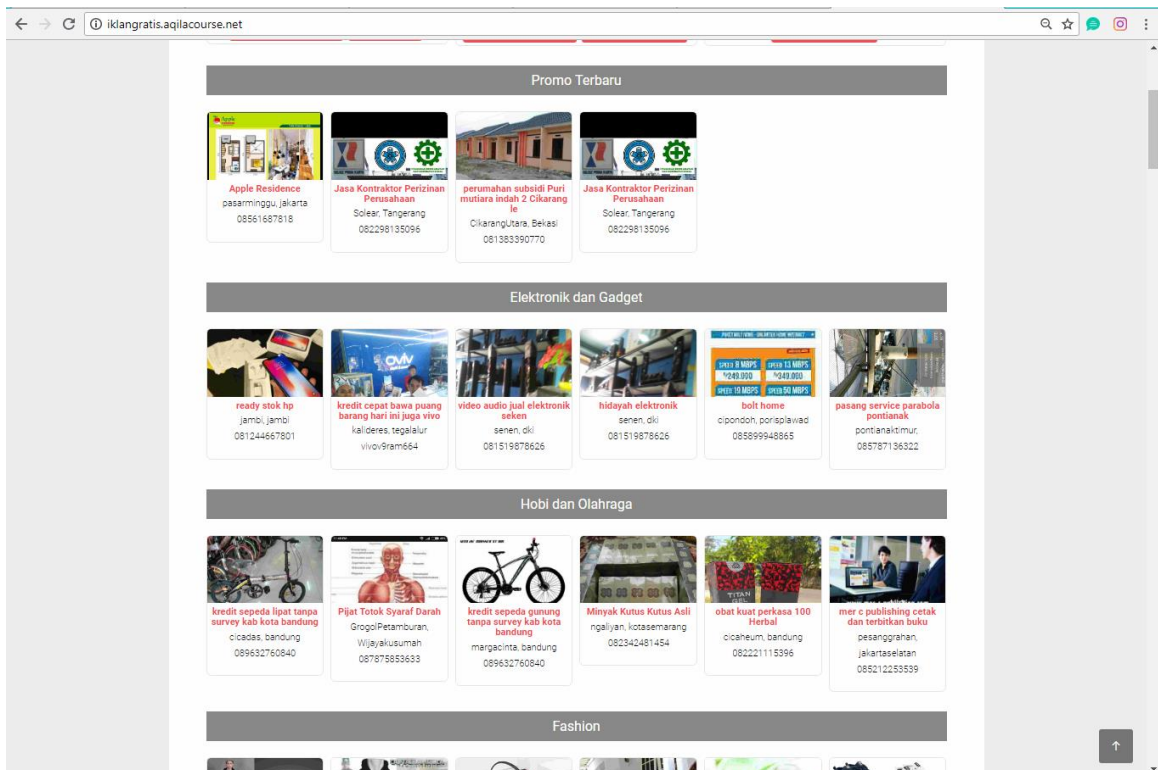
iklangratis.aqilacourse.net

Promo Terbaru

Apple Residence
pasarminggu, jakarta
08561687818

Jasa Kontraktor Perizinan Perusahaan
Solear, Tangerang
082298135096

perumahan subsidi Puri mutiara indah 2 Cikarang le
CikarangUtara, Bekasi
081383390770

Jasa Kontraktor Perizinan Perusahaan
Solear, Tangerang
082298135096

Elektronik dan Gadget

ready stok hp
jambi, jambi
081244667801

kredit cepat bawa puang barang hari ini juga vivo
kalideres, tegalalur
vivov9ram664

video audio jual elektronik seken
senen, dki
081519878626

hidayah elektronik
senen, dki
081519878626

bolt home
cipondoh, porisplawad
085899948865

pasang service parabola pontianak
pontianaktimur,
085787136322

Hobi dan Olahraga

kredit sepeda lipat tanpa survey kab kota bandung
cicadas, bandung
089632760840

Pijat Totok Syaraf Darah
GrogolPetamburan, Wijayakusumah
087875853633

kredit sepeda gunung tanpa survey kab kota bandung
margacinta, bandung
089632760840

Minyak Kutus Kutus Asli
ngaliyan, kotasemarang
082342481454

obat kuat perkasa 100 Herbal
cicaheum, bandung
082221115396

mer c publishing cetak dan terbitkan buku
pesanggrahan, jakartaselatan
085212253539

Fashion

↑